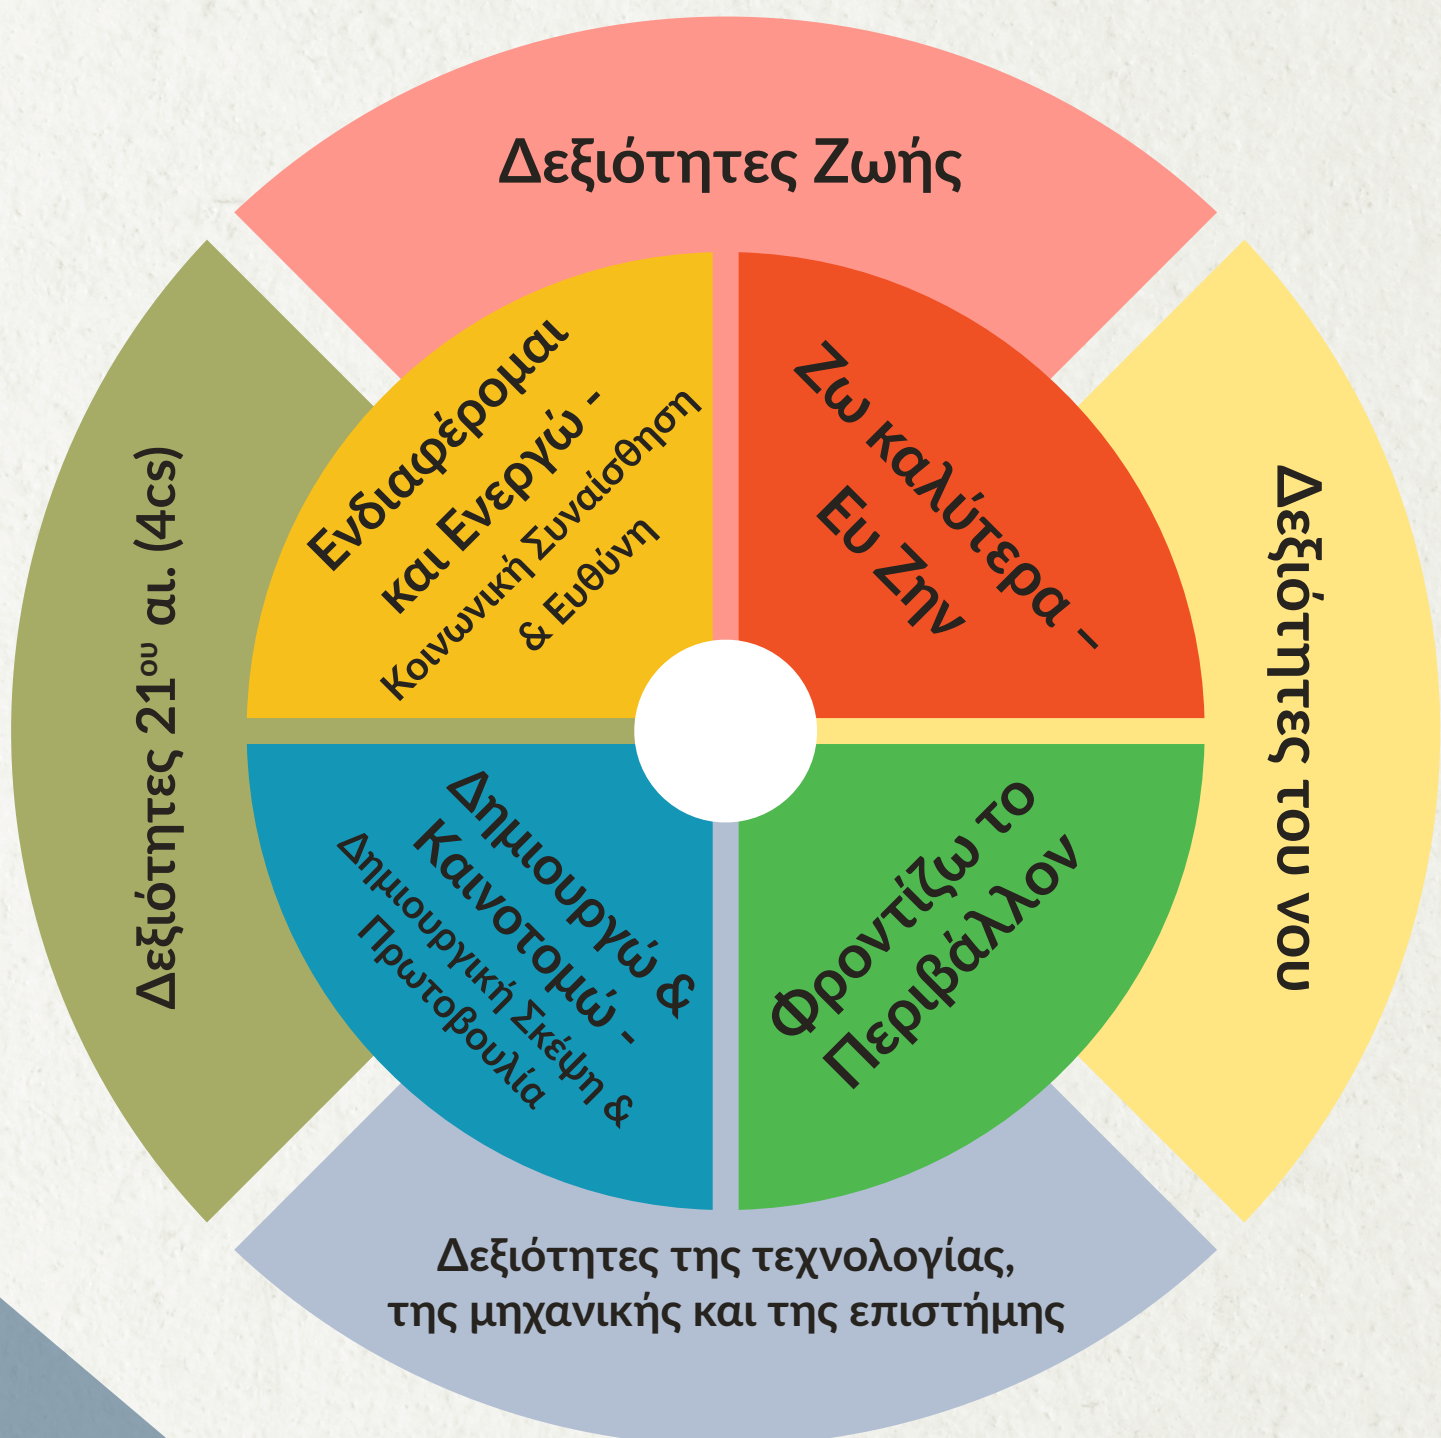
Δεξιότητες Ζωής

Δεξιότητες 21$^{ου}$ αι. (4cs)

Ενδιαφέρομαι και Ενεργώ - Κοινωνική Συναίσθηση & Ευθύνη

Ζω καλύτερα – Ευ Ζην

Δεξιότητες του νου

Δημιουργώ & Καινοτομώ - Δημιουργική Σκέψη & Πρωτοβουλία

Φροντίζω το Περιβάλλον

Δεξιότητες της τεχνολογίας, της μηχανικής και της επιστήμης